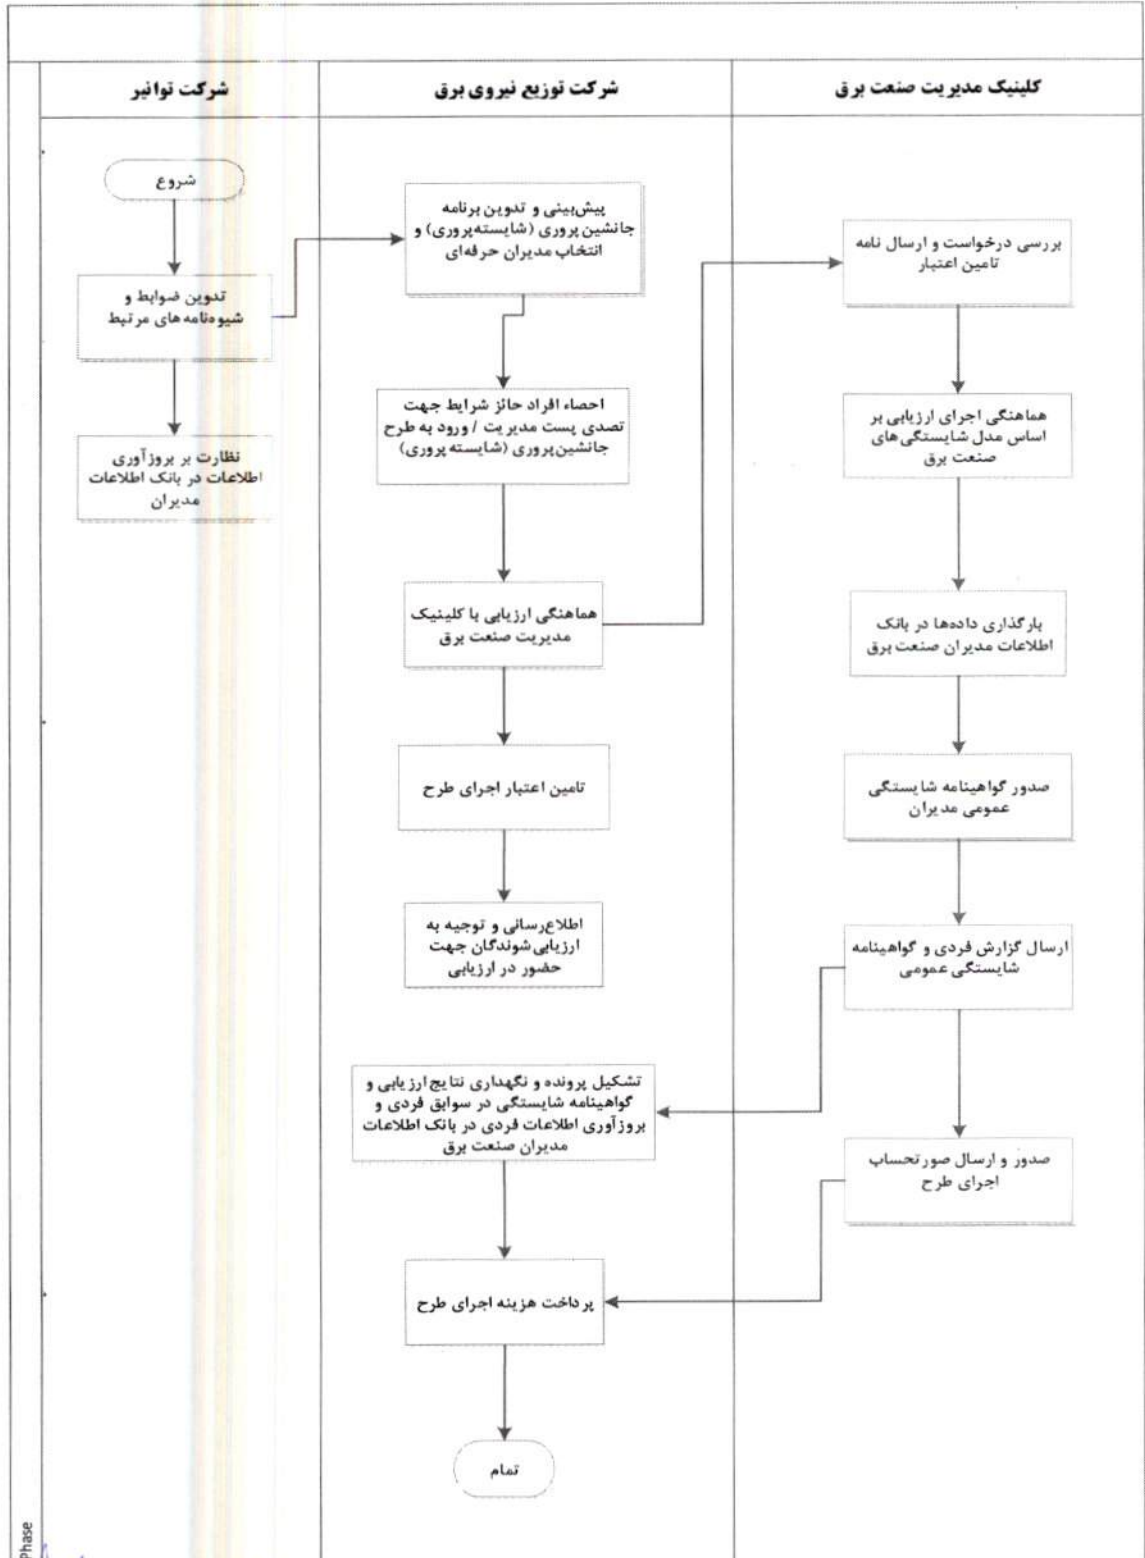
کلینیک مدیریت صنعت برق

شرکت توزیع نیروی برق

شرکت توانیر

شروع

تدوین ضوابط و شیوه‌نامه‌های مرتبط

نظارت بر بروزآوری اطلاعات در بانک اطلاعات مدیران

پیش‌بینی و تدوین برنامه جانشین پروری (شایسته‌پروری) و انتخاب مدیران حرفه‌ای

احصاء افراد حائز شرایط جهت تصدی پست مدیریت / ورود به طرح جانشین‌پروری (شایسته پروری)

هماهنگی ارزیابی با کلینیک مدیریت صنعت برق

تامین اعتبار اجرای طرح

اطلاع‌رسانی و توجیه به ارزیابی‌شوندگان جهت حضور در ارزیابی

تشکیل پرونده و نگهداری نتایج ارزیابی و گواهینامه شایستگی در سوابق فردی و بروزآوری اطلاعات فردی در بانک اطلاعات مدیران صنعت برق

پرداخت هزینه اجرای طرح

تمام

بررسی درخواست و ارسال نامه تامین اعتبار

هماهنگی اجرای ارزیابی بر اساس مدل شایستگی‌های صنعت برق

بارگذاری داده‌ها در بانک اطلاعات مدیران صنعت برق

صدور گواهینامه شایستگی عمومی مدیران

ارسال گزارش فردی و گواهینامه شایستگی عمومی

صدور و ارسال صورتحساب اجرای طرح

Phase